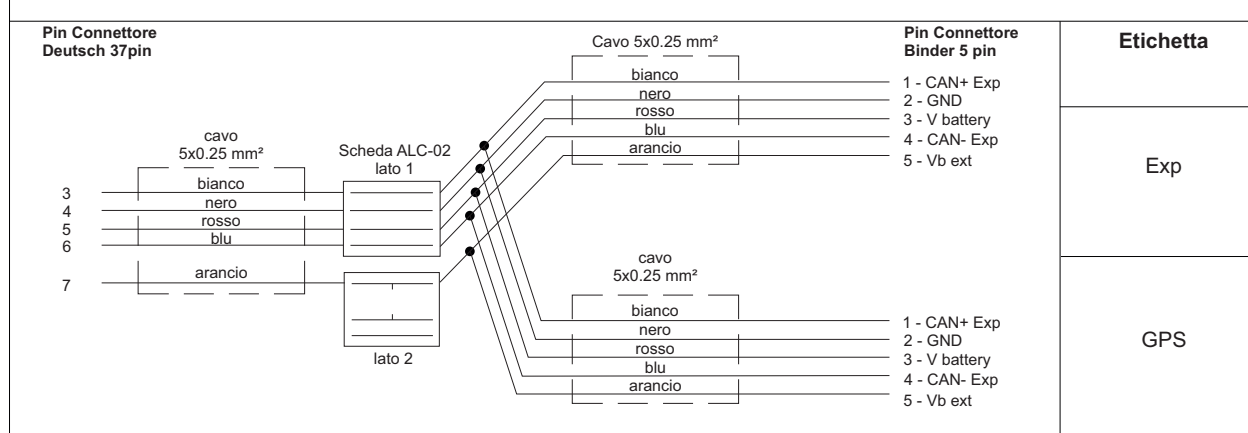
Pin Connettore
Deutsch 37pin

cavo
5x0.25 mm²

3
4
5
6

bianco
nero
rosso
blu

7

arancio

Scheda ALC-02
lato 1

lato 2

Cavo 5x0.25 mm²

bianco
nero
rosso
blu
arancio

Pin Connettore
Binder 5 pin

1 - CAN+ Exp
2 - GND
3 - V battery
4 - CAN- Exp
5 - Vb ext

cavo
5x0.25 mm²

bianco
nero
rosso
blu
arancio

1 - CAN+ Exp
2 - GND
3 - V battery
4 - CAN- Exp
5 - Vb ext

Etichetta

Exp

GPS